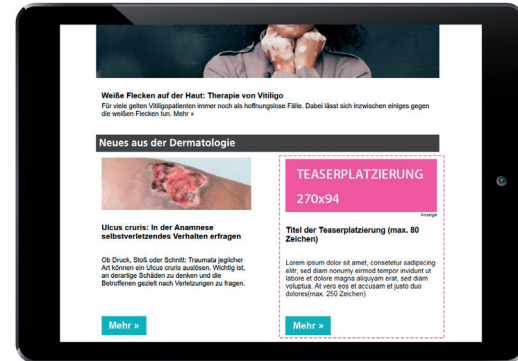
Weiße Flecken auf der Haut: Therapie von Vitiligo

Für viele gelten Vitiligopatienten immer noch als hoffnungslose Fälle. Dabei lässt sich inzwischen einiges gegen die weißen Flecken tun. Mehr »

Neues aus der Dermatologie

Ulcus cruris: In der Anamnese selbstverletzendes Verhalten erfragen

Ob Druck, Stoß oder Schnitt: Traumata jeglicher Art können ein Ulcus cruris auslösen. Wichtig ist, an derartige Schäden zu denken und die Betroffenen gezielt nach Verletzungen zu fragen.

Mehr »

TEASERPLATZIERUNG
270x94

Anzeige

Titel der Teaserplatzierung (max. 80 Zeichen)

Lorem ipsum dolor sit amet, consetetur sadipscing elitr, sed diam nonumy eirmod tempor invidunt ut labore et dolore magna aliquyam erat, sed diam voluptua. At vero eos et accusam et justo duo dolores(max. 250 Zeichen)

Mehr »